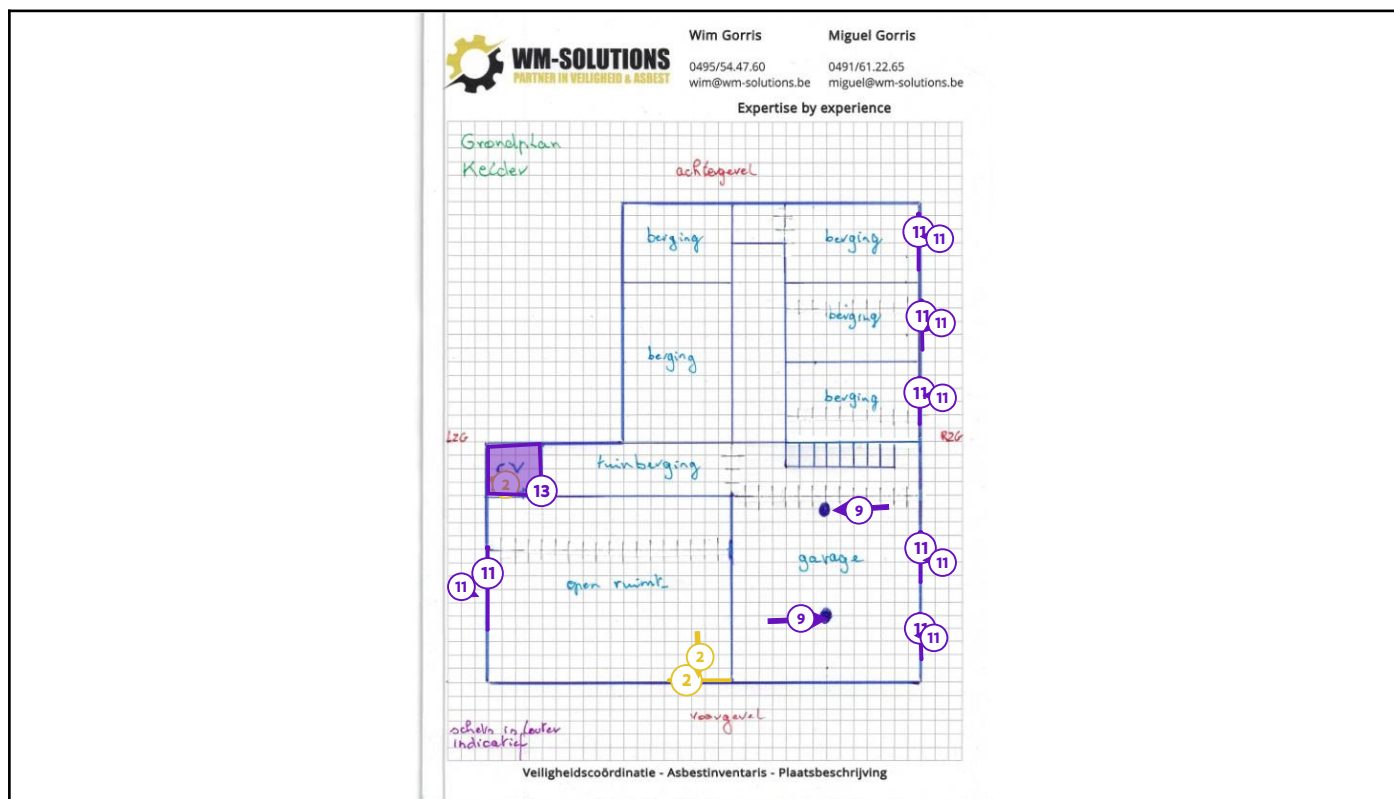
WM-SOLUTIONS
PARTNER IN VEILIGHEID & ASBEST

Wim Gorris
0495/54.47.60
wim@wm-solutions.be

Miguel Gorris
0491/61.22.65
miguel@wm-solutions.be

Expertise by experience

Grondplan
Kelder

achtergevel

berging
berging
berging
berging
berging
11 11
11 11
11 11

LZG
RZG

CV
2
13
tuinberging
9
garage
11 11
11 11
11 11
open ruimte
9
11 11
2
2

voorgevel

schets in kader indicatief

Veiligheidscoördinatie - Asbestinventaris - Plaatsbeschrijving